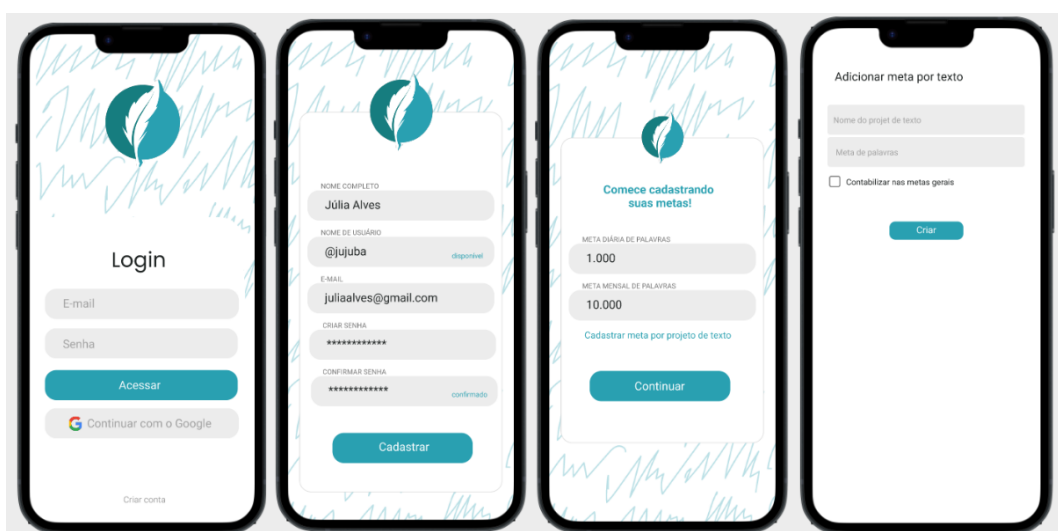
Login

E-mail

Senha

Acessar

Continuar com o Google

Criar conta

NOME COMPLETO
Júlia Alves

NOME DE USUÁRIO
@jujuba
disponível

E-MAIL
juliaalves@gmail.com

CRIAR SENHA
************

CONFIRMAR SENHA
************
confirmado

Cadastrar

Comece cadastrando suas metas!

META DIÁRIA DE PALAVRAS
1.000

META MENSAL DE PALAVRAS
10.000

Cadastrar meta por projeto de texto

Continuar

Adicionar meta por texto

Nome do projet de texto

Meta de palavras

Contabilizar nas metas gerais

Criar